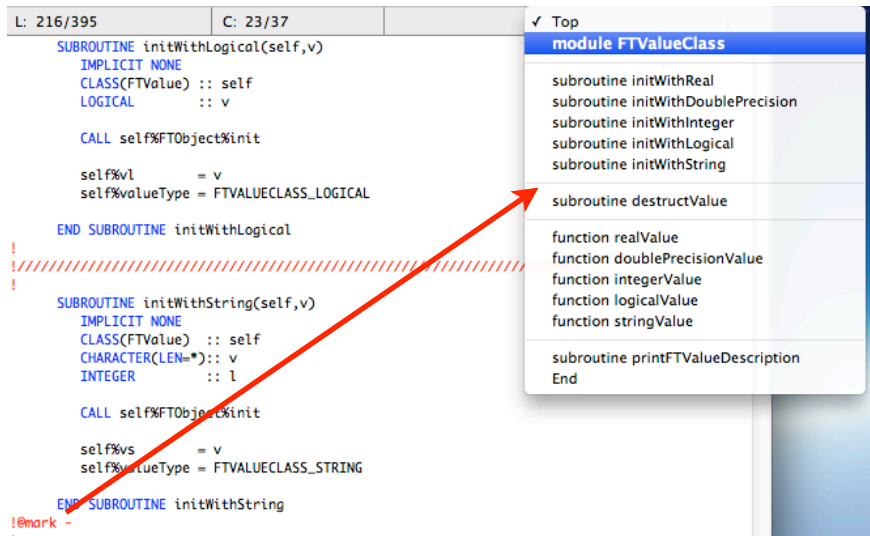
L: 216/395 C: 23/37

SUBROUTINE initWithLogical(self,v)
IMPLICIT NONE
CLASS(FTValue) :: self
LOGICAL :: v

CALL self%FTObject%init

self%vl = v
self%valueType = FTVALUECLASS_LOGICAL

END SUBROUTINE initWithLogical
!
!///////////////////////////////////////////////////////
!

SUBROUTINE initWithString(self,v)
IMPLICIT NONE
CLASS(FTValue) :: self
CHARACTER(LEN=*):: v
INTEGER :: l

CALL self%FTObject%init

self%vs = v
self%valueType = FTVALUECLASS_STRING

END SUBROUTINE initWithString
!@mark -

✓ Top
module FTValueClass

subroutine initWithReal
subroutine initWithDoublePrecision
subroutine initWithInteger
subroutine initWithLogical
subroutine initWithString

subroutine destructValue

function realValue
function doublePrecisionValue
function integerValue
function logicalValue
function stringValue

subroutine printFTValueDescription
End